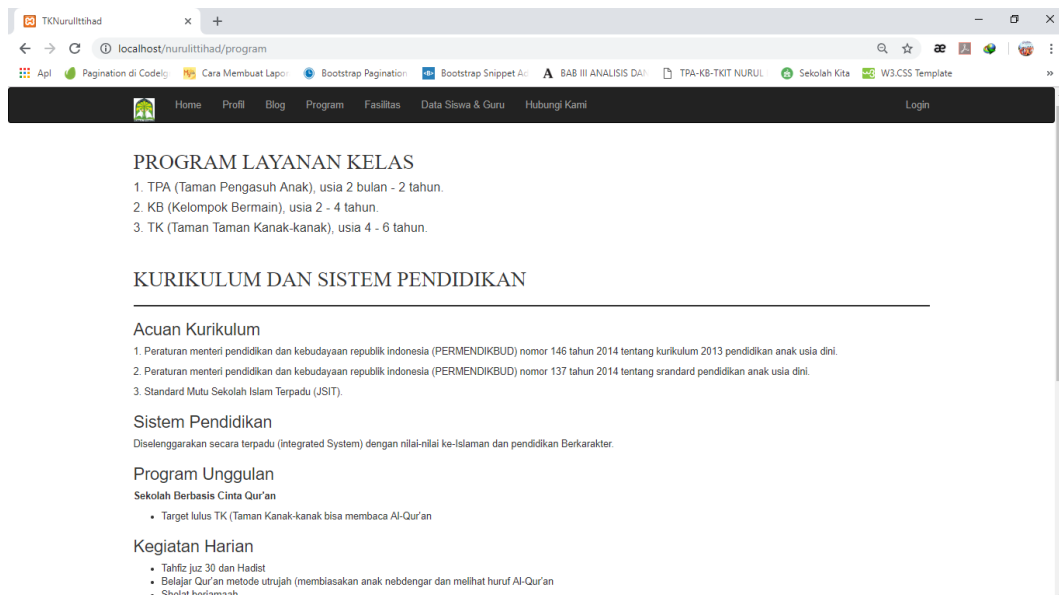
TKNurulIttihad × +

localhost/nurulittihad/program

Apl Pagination di Codelg Cara Membuat Lapor Bootstrap Pagination Bootstrap Snippet Ac BAB III ANALISIS DAN TPA-KB-TKIT NURUL Sekolah Kita W3.CSS Template

Home Profil Blog Program Fasilitas Data Siswa & Guru Hubungi Kami Login

PROGRAM LAYANAN KELAS

1. TPA (Taman Pengasuh Anak), usia 2 bulan - 2 tahun.
2. KB (Kelompok Bermain), usia 2 - 4 tahun.
3. TK (Taman Taman Kanak-kanak), usia 4 - 6 tahun.

KURIKULUM DAN SISTEM PENDIDIKAN

Acuan Kurikulum

1. Peraturan menteri pendidikan dan kebudayaan republik indonesia (PERMENDIKBUD) nomor 146 tahun 2014 tentang kurikulum 2013 pendidikan anak usia dini.
2. Peraturan menteri pendidikan dan kebudayaan republik indonesia (PERMENDIKBUD) nomor 137 tahun 2014 tentang srandard pendidikan anak usia dini.
3. Standard Mutu Sekolah Islam Terpadu (JSIT).

Sistem Pendidikan

Diselenggarakan secara terpadu (integrated System) dengan nilai-nilai ke-Islaman dan pendidikan Berkarakter.

Program Unggulan

Sekolah Berbasis Cinta Qur'an

- Target lulus TK (Taman Kanak-kanak bisa membaca Al-Qur'an

Kegiatan Harian

- Tahfiz juz 30 dan Hadist
- Belajar Qur'an metode utrujah (membiasakan anak nebdengar dan melihat huruf Al-Qur'an
- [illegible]